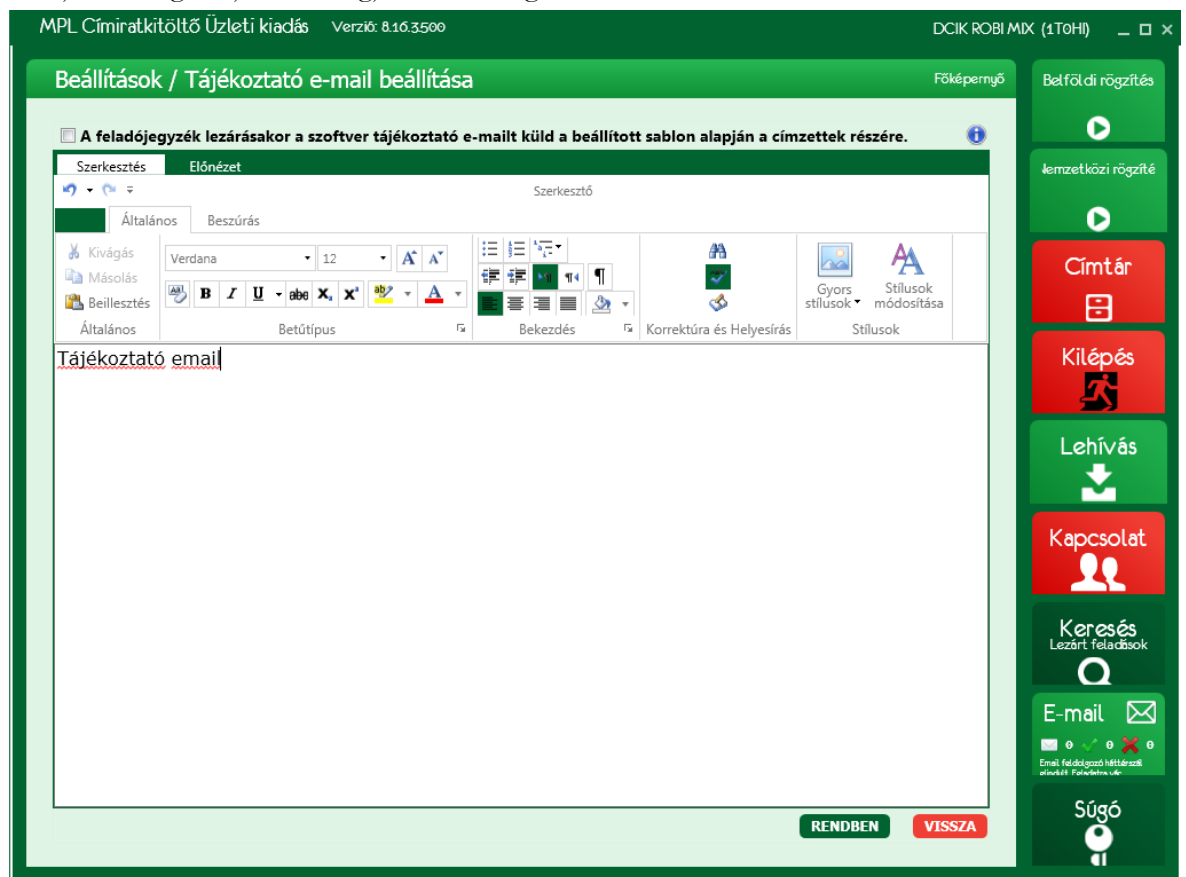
MPL Címiratkitöltő Üzleti kiadás Verzió: 8.16.3.500

DCIK ROBI MIX (1T0HI)

Beállítások / Tájékoztató e-mail beállítása

Főképernyő

A feladójegyzék lezárásakor a szoftver tájékoztató e-mailt küld a beállított sablon alapján a címzettek részére.

Szerkesztés Előnézet

Szerkesztő

Általános Beszúrás

Kivágás
Másolás
Beillesztés
Általános

Verdana 12

Betűtípus

Bekezdés

Korrektúra és Helyesírás

Gyors stílusok
Stílusok módosítása
Stílusok

Tájékoztató email

RENDBEN VISSZA

Belföldi rögzítés

lemzetközi rögzíté

Címtár

Kilépés

Lehívás

Kapcsolat

Keresés
Lezárt feladások

E-mail
0 0 0
Email feldolgozó háttérszál elindult. Feladatra vár.

Súgó